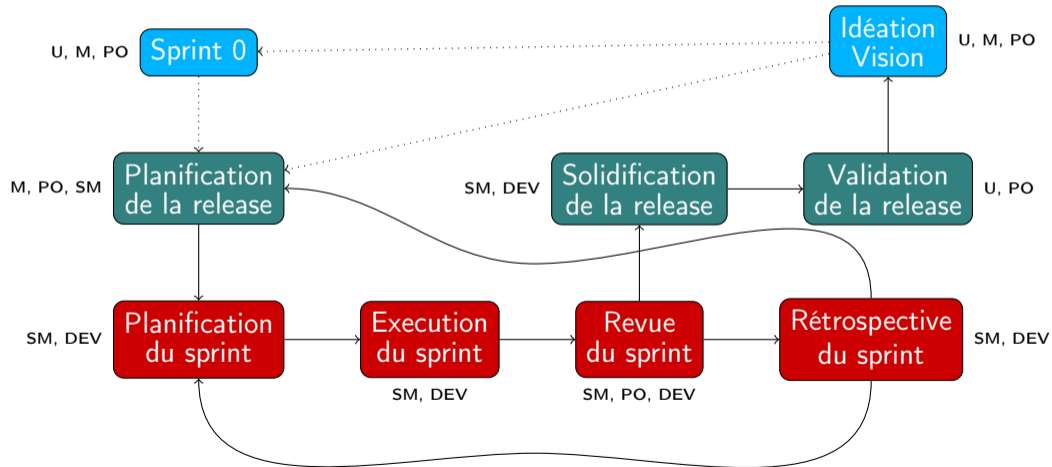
U, M, PO
Sprint 0

Idéation Vision
U, M, PO

M, PO, SM
Planification de la release

SM, DEV
Solidification de la release

Validation de la release
U, PO

SM, DEV
Planification du sprint

Execution du sprint
SM, DEV

Revue du sprint
SM, PO, DEV

Rétrospective du sprint
SM, DEV